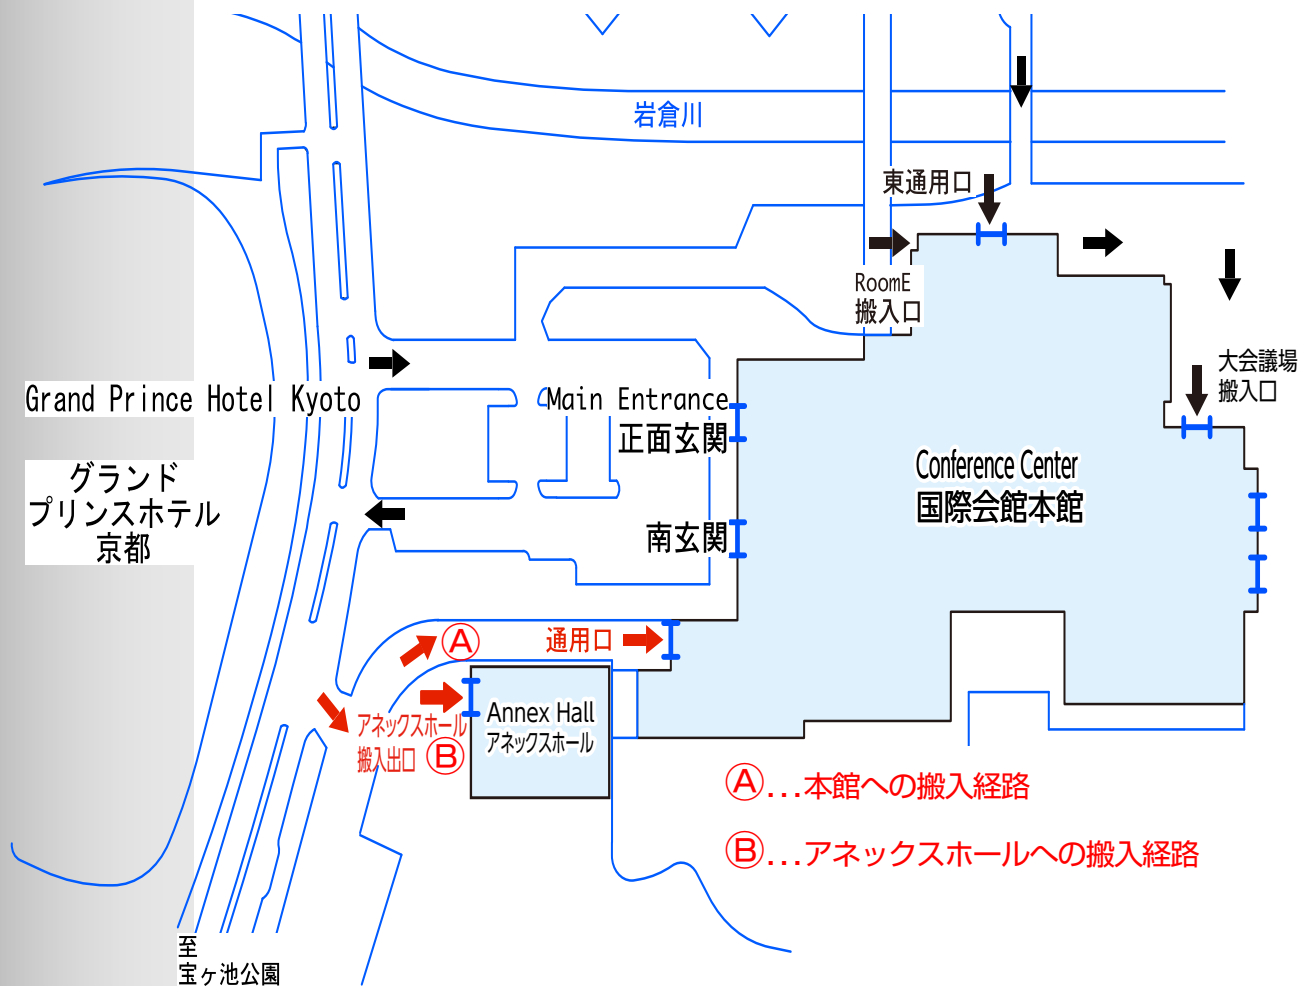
岩倉川

東通用口

RoomE
搬入口

大会議場
搬入口

Grand Prince Hotel Kyoto

グランド
プリンスホテル
京都

Main Entrance
正面玄関

南玄関

Conference Center
国際会館本館

Ⓐ

通用口

アネックスホール
搬入出口 Ⓑ

Annex Hall
アネックスホール

Ⓐ...本館への搬入経路

Ⓑ...アネックスホールへの搬入経路

至
宝ヶ池公園